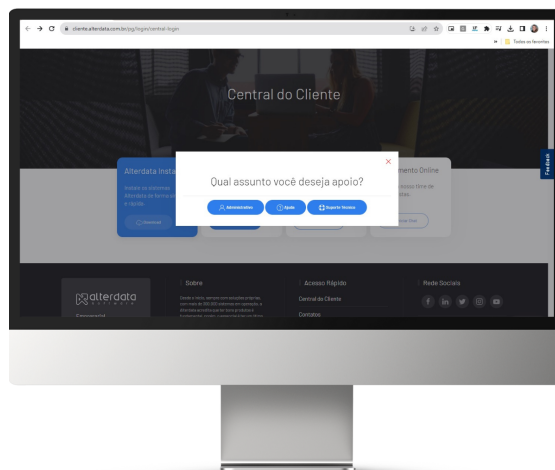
cliente.alterdata.com.br/pg/login/central-login

Todos os favoritos

Central do Cliente

Alterdata Insta

Instale os sistemas Alterdata de forma rá e rápida.

Download

mento Online

Feedback

×

Qual assunto você deseja apoio?

Administrativo

Ajuda

Suporte técnico

alterdata

Comercial

Sobre

Acesso Rápido

Central do Cliente

Contatos

Rede Sociais